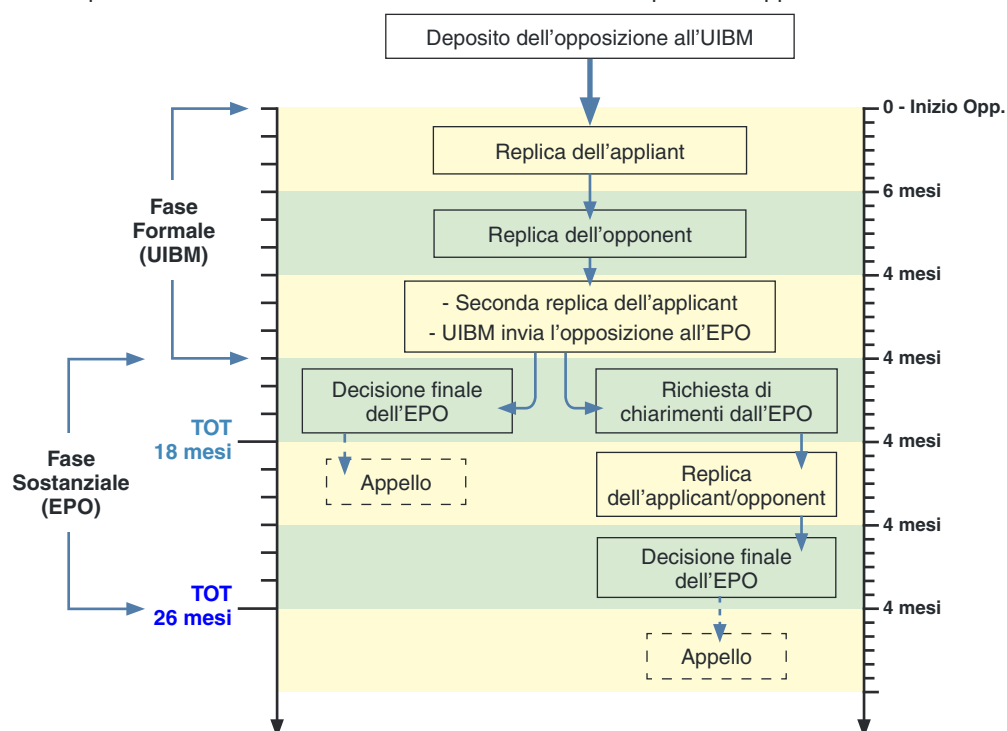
Deposito dell'opposizione all'UIBM

0 - Inizio Opp.

Fase Formale (UIBM)

Replica dell'appliant

6 mesi

Replica dell'opponent

4 mesi

- Seconda replica dell'applicant
- UIBM invia l'opposizione all'EPO

4 mesi

Fase Sostanziale (EPO)

Decisione finale dell'EPO

Richiesta di chiarimenti dall'EPO

TOT 18 mesi

4 mesi

Appello

Replica dell'applicant/opponent

4 mesi

Decisione finale dell'EPO

TOT 26 mesi

4 mesi

Appello